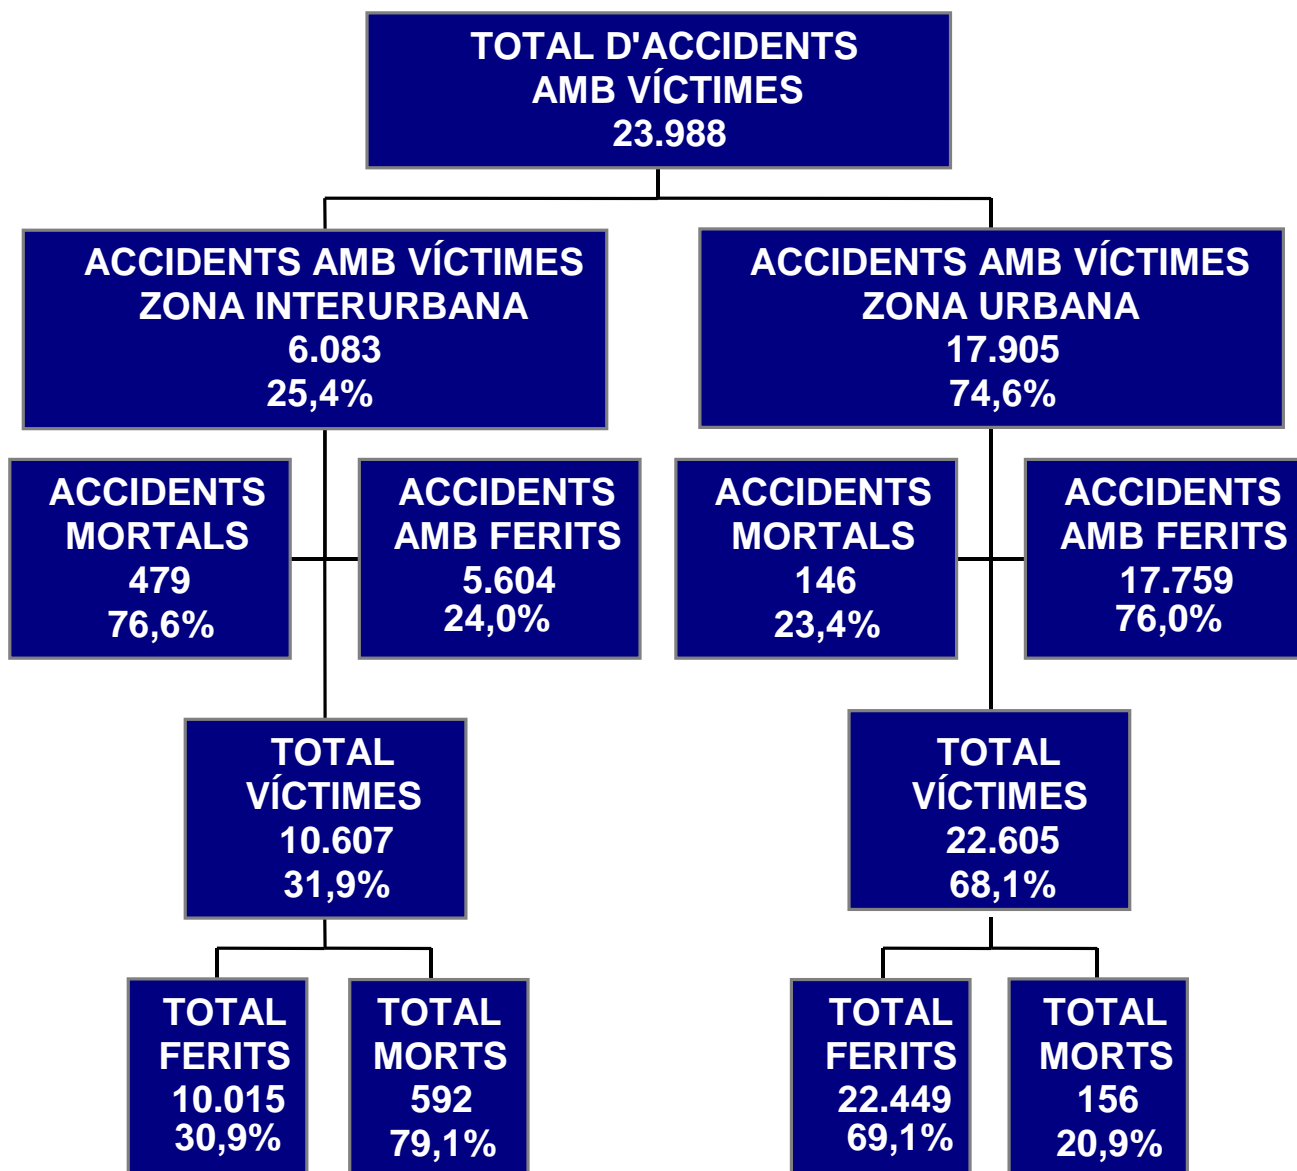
TOTAL D'ACCIDENTS AMB VÍCTIMES 23.988

ACCIDENTS AMB VÍCTIMES ZONA INTERURBANA 6.083 25,4%

ACCIDENTS AMB VÍCTIMES ZONA URBANA 17.905 74,6%

ACCIDENTS MORTALS 479 76,6%

ACCIDENTS AMB FERITS 5.604 24,0%

ACCIDENTS MORTALS 146 23,4%

ACCIDENTS AMB FERITS 17.759 76,0%

TOTAL VÍCTIMES 10.607 31,9%

TOTAL VÍCTIMES 22.605 68,1%

TOTAL FERITS 10.015 30,9%

TOTAL MORTS 592 79,1%

TOTAL FERITS 22.449 69,1%

TOTAL MORTS 156 20,9%